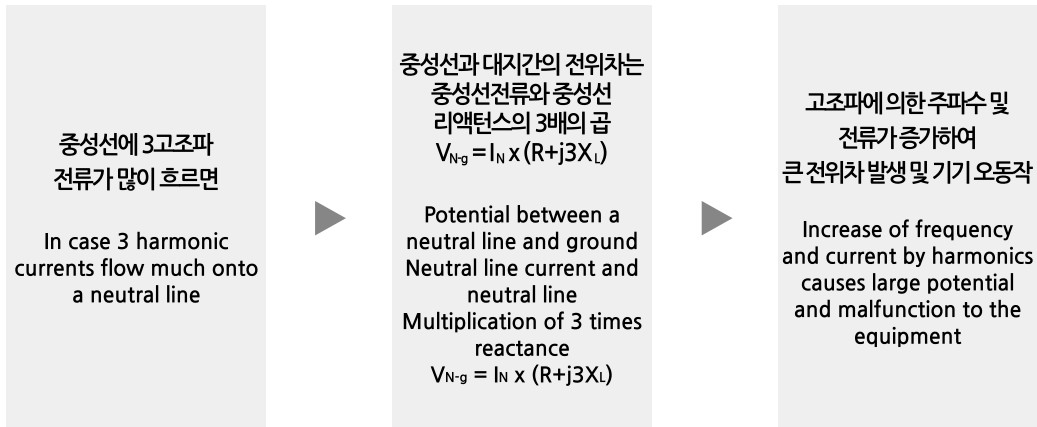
중성선에 3고조파 전류가 많이 흐르면

In case 3 harmonic currents flow much onto a neutral line

중성선과 대지간의 전위차는 중성선전류와 중성선 리액턴스의 3배의 곱
$V_{N-g} = I_N \times (R+j3X_L)$

Potential between a neutral line and ground Neutral line current and neutral line Multiplication of 3 times reactance
$V_{N-g} = I_N \times (R+j3X_L)$

고조파에 의한 주파수 및 전류가 증가하여 큰 전위차 발생 및 기기 오동작

Increase of frequency and current by harmonics causes large potential and malfunction to the equipment